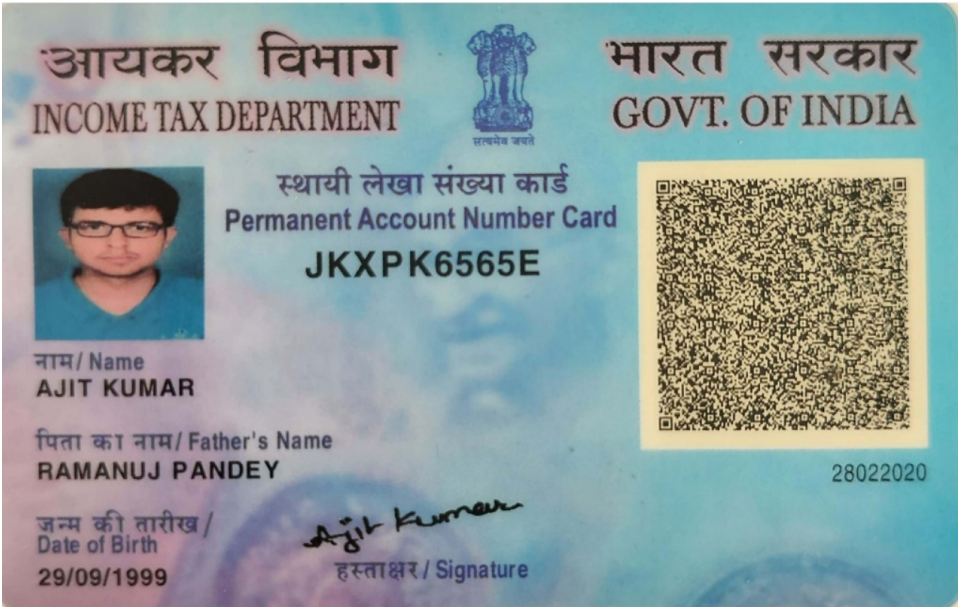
आयकर विभाग
INCOME TAX DEPARTMENT

सत्यमेव जयते

भारत सरकार
GOVT. OF INDIA

स्थायी लेखा संख्या कार्ड
Permanent Account Number Card
JKXPK6565E

नाम/ Name
AJIT KUMAR

पिता का नाम/ Father's Name
RAMANUJ PANDEY

जन्म की तारीख/
Date of Birth
29/09/1999

Ajit Kumar
हस्ताक्षर / Signature

28022020